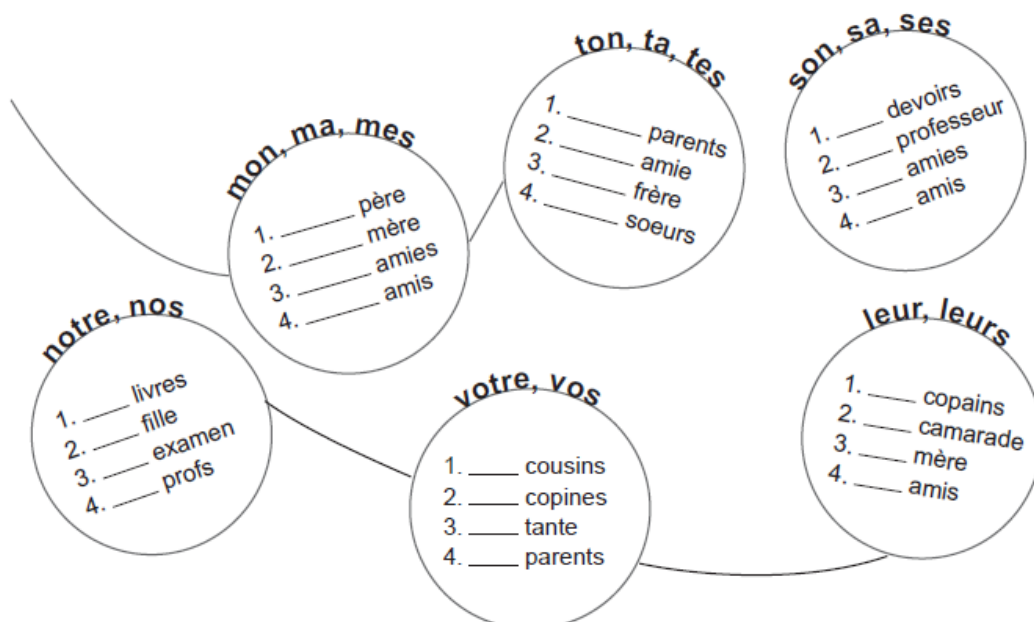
mon, ma, mes
1. ______ père
2. ______ mère
3. ______ amies
4. ______ amis

ton, ta, tes
1. ______ parents
2. ______ amie
3. ______ frère
4. ______ soeurs

son, sa, ses
1. ______ devoirs
2. ______ professeur
3. ______ amies
4. ______ amis

notre, nos
1. ______ livres
2. ______ fille
3. ______ examen
4. ______ profs

votre, vos
1. ______ cousins
2. ______ copines
3. ______ tante
4. ______ parents

leur, leurs
1. ______ copains
2. ______ camarade
3. ______ mère
4. ______ amis